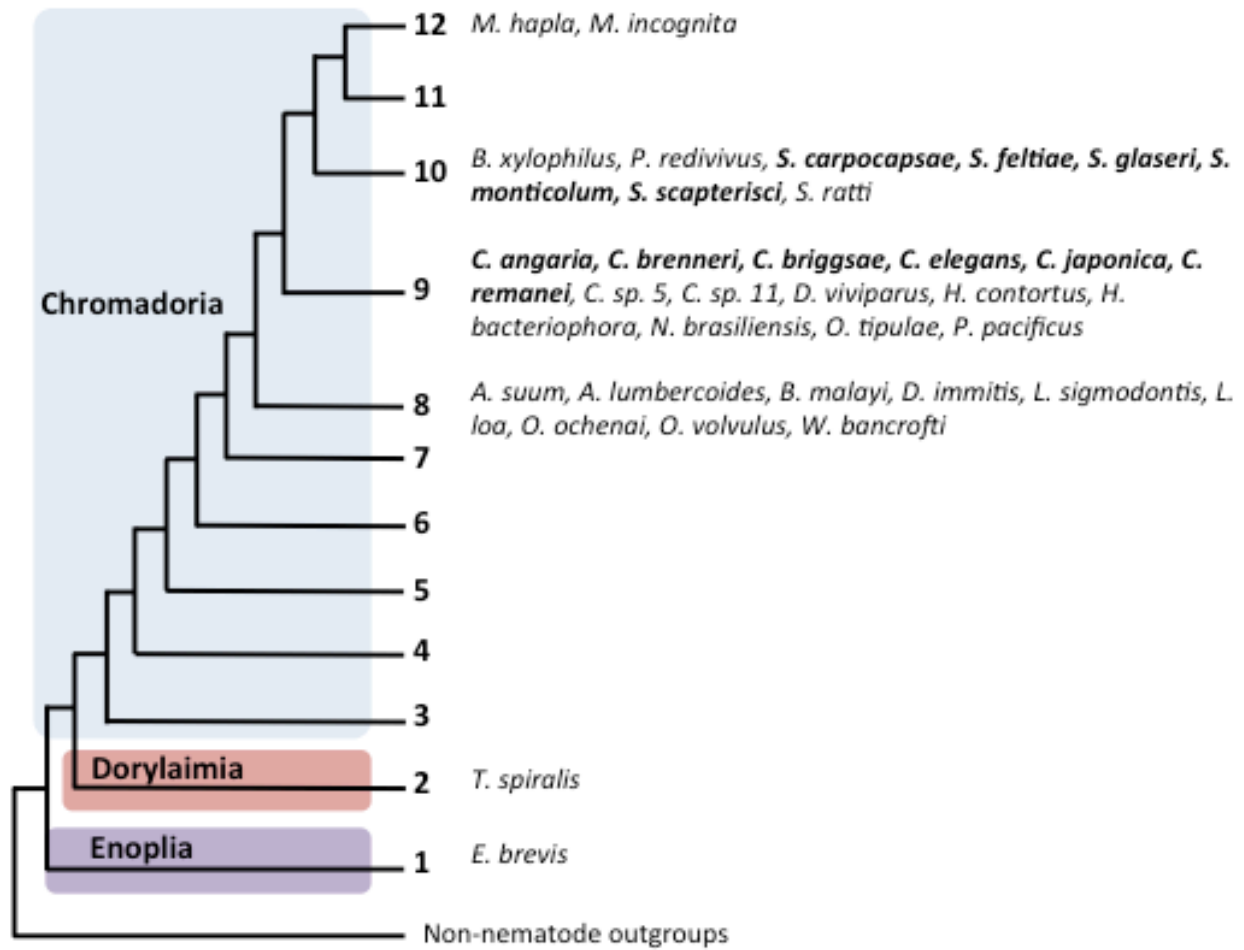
12 M. hapla, M. incognita

11

10 B. xylophilus, P. redivivus, **S. carpocapsae, S. feltiae, S. glaseri, S. monticolum, S. scapterisci**, S. ratti

Chromadoria

9 **C. angaria, C. brenneri, C. briggsae, C. elegans, C. japonica, C. remanei**, C. sp. 5, C. sp. 11, D. viviparus, H. contortus, H. bacteriophora, N. brasiliensis, O. tipulae, P. pacificus

8 A. suum, A. lumbercoides, B. malayi, D. immitis, L. sigmodontis, L. loa, O. ochenai, O. volvulus, W. bancrofti

7

6

5

4

3

Dorylaimia

2 T. spiralis

Enoplia

1 E. brevis

Non-nematode outgroups